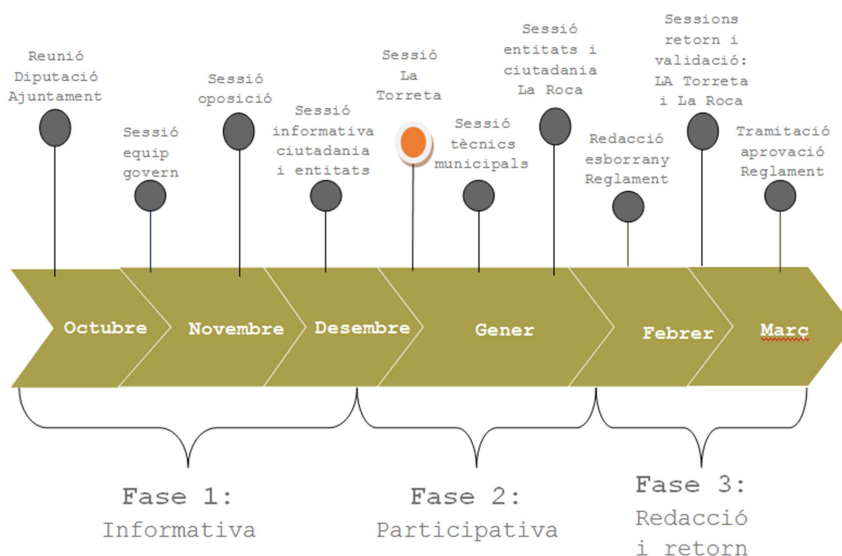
Reunió Diputació Ajuntament

Sessió equip govern

Sessió oposició

Sessió informativa ciutadania i entitats

Sessió La Torreta

Sessió tècnics municipals

Sessió entitats i ciutadania La Roca

Redacció esborrany Reglament

Sessions retorn i validació: LA Torreta i La Roca

Tramitació aprovació Reglament

Octubre

Novembre

Desembre

Gener

Febrer

Març

Fase 1: Informativa

Fase 2: Participativa

Fase 3: Redacció i retorn